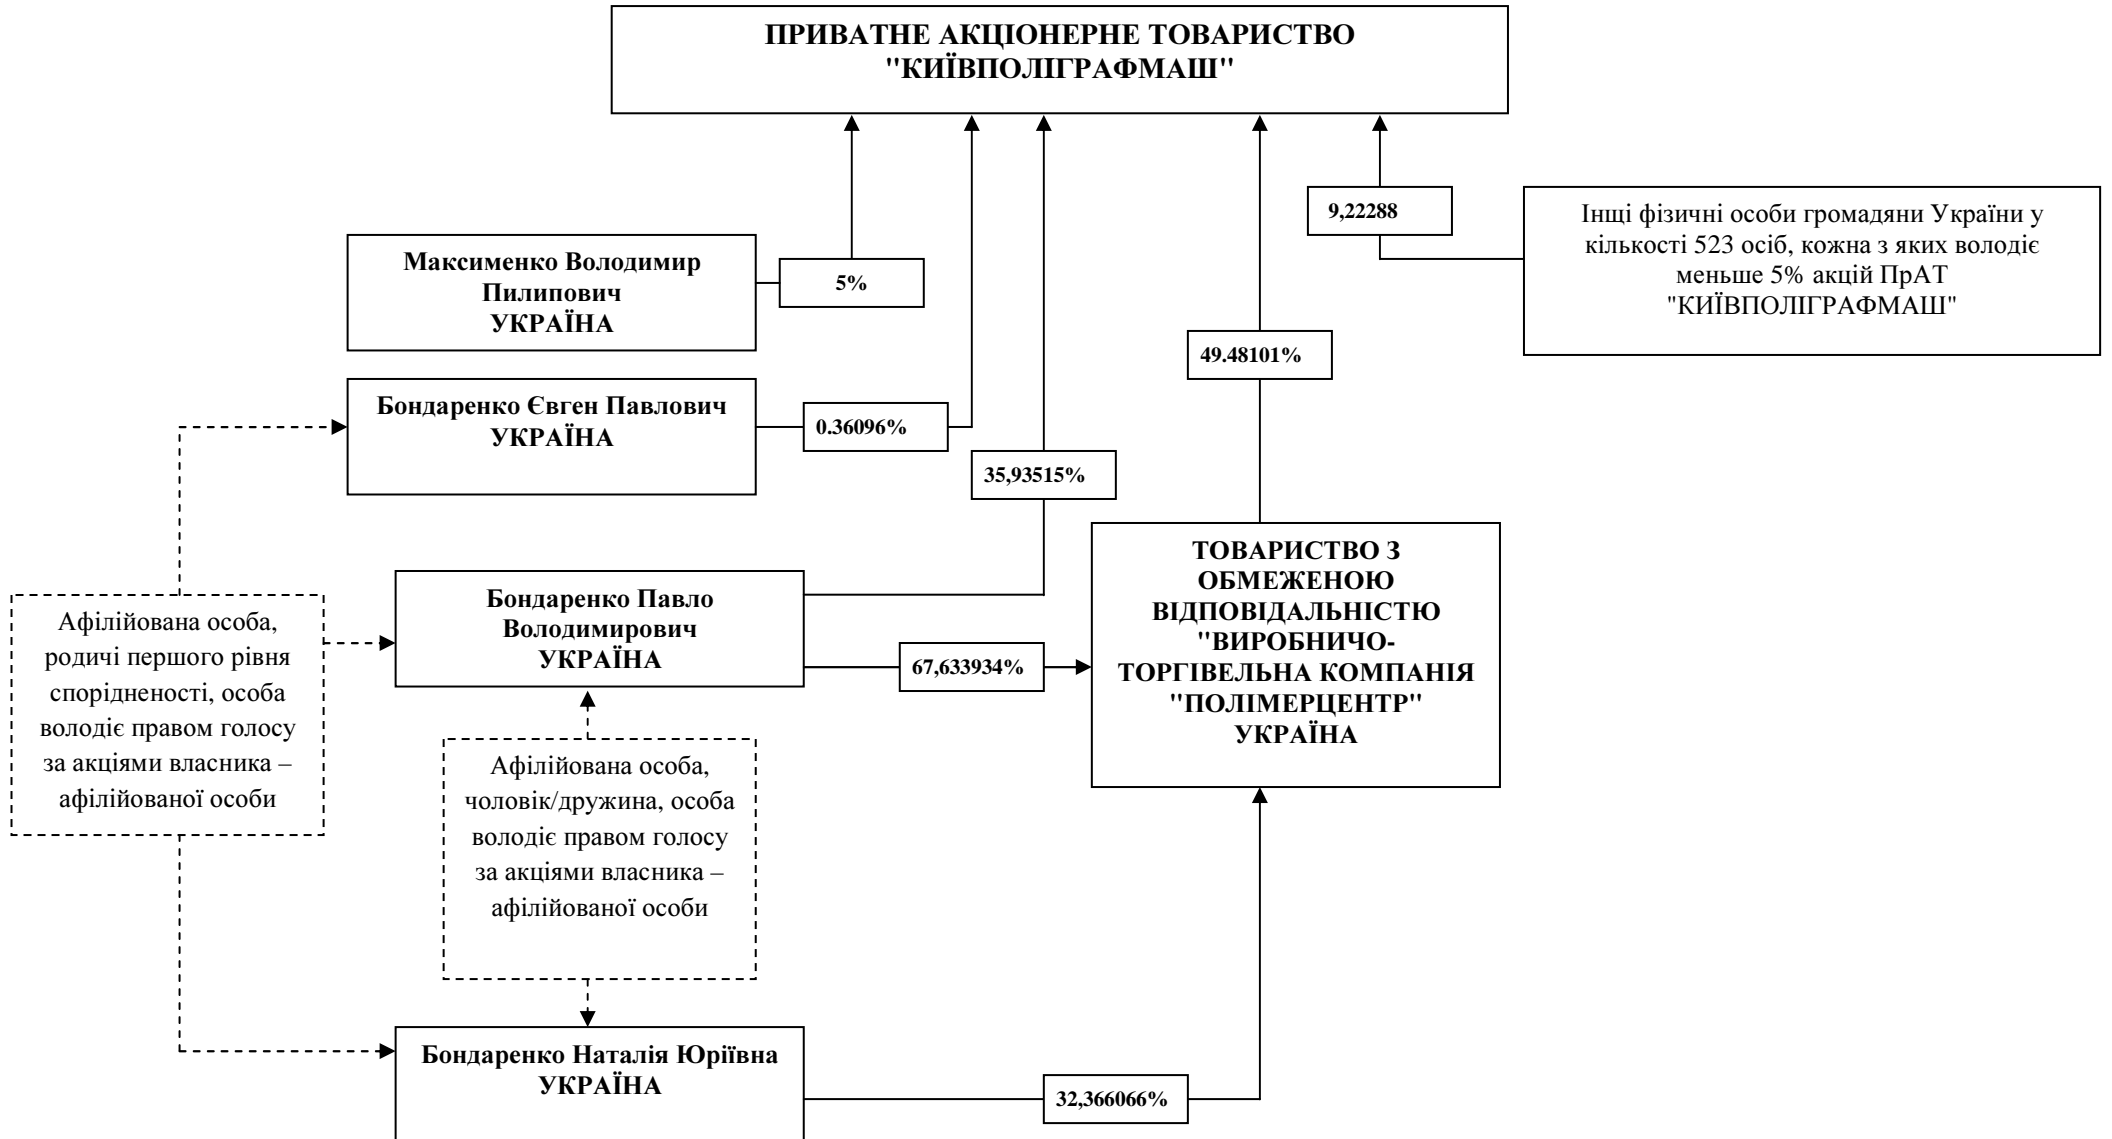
ПРИВАТНЕ АКЦІОНЕРНЕ ТОВАРИСТВО "КИЇВПОЛІГРАФМАШ"

9,22288

Інщі фізичні особи громадяни України у кількості 523 осіб, кожна з яких володіє меньше 5% акцій ПрАТ "КИЇВПОЛІГРАФМАШ"

Максименко Володимир Пилипович УКРАЇНА

5%

49.48101%

Бондаренко Євген Павлович УКРАЇНА

0.36096%

35,93515%

ТОВАРИСТВО З ОБМЕЖЕНОЮ ВІДПОВІДАЛЬНІСТЮ "ВИРОБНИЧО-ТОРГІВЕЛЬНА КОМПАНІЯ "ПОЛІМЕРЦЕНТР" УКРАЇНА

Афілійована особа, родичі першого рівня спорідненості, особа володіє правом голосу за акціями власника – афілійованої особи

Бондаренко Павло Володимирович УКРАЇНА

67,633934%

Афілійована особа, чоловік/дружина, особа володіє правом голосу за акціями власника – афілійованої особи

Бондаренко Наталія Юріївна УКРАЇНА

32,366066%